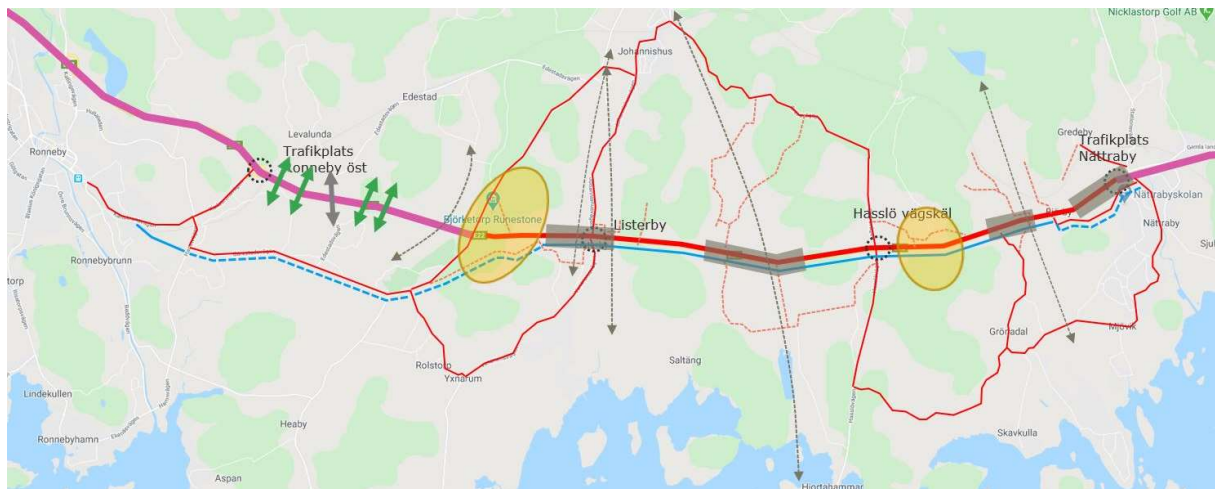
Nicklastorp Golf AB

Johannishus

Edestad

Levalunda

Ronneby

Trafikplats Ronneby öst

Björketorp Runestone

Listerby

Hasslö vägskäl

Trafikplats Nättraby

Gredeby

Nättrabyskolan

Nättraby

Sjub

Ronnebybrunn

torp

Rolstorp

Yxnarum

Saltäng

Grönadal

Mjövik

Lindekullen

Ronnebyhamn

Heaby

Aspan

Skavkulla

Hjortahammar